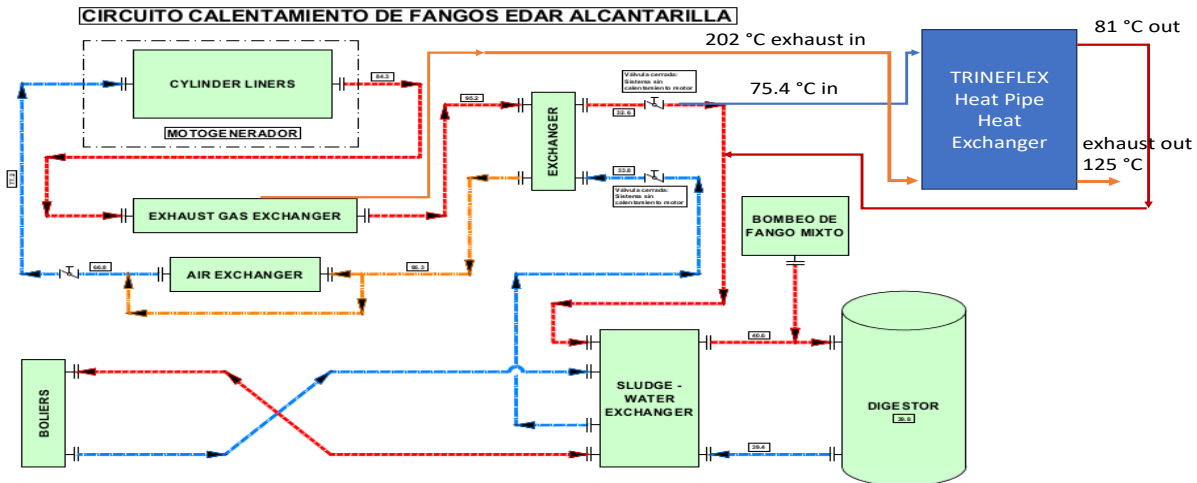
CIRCUITO CALENTAMIENTO DE FANGOS EDAR ALCANTARILLA

CYLINDER LINERS

84.3

MOTOGENERADOR

202 °C exhaust in

81 °C out

Válvula cerrada: Sistema sin calentamiento motor

95.2

EXCHANGER

33.6

75.4 °C in

TRINEFLEX Heat Pipe Heat Exchanger

exhaust out 125 °C

33.6

Válvula cerrada: Sistema sin calentamiento motor

77.2

EXHAUST GAS EXCHANGER

BOMBEO DE FANGO MIXTO

66.6

AIR EXCHANGER

66.3

40.6

BOLIERS

SLUDGE - WATER EXCHANGER

DIGESTOR

39.4

36.8